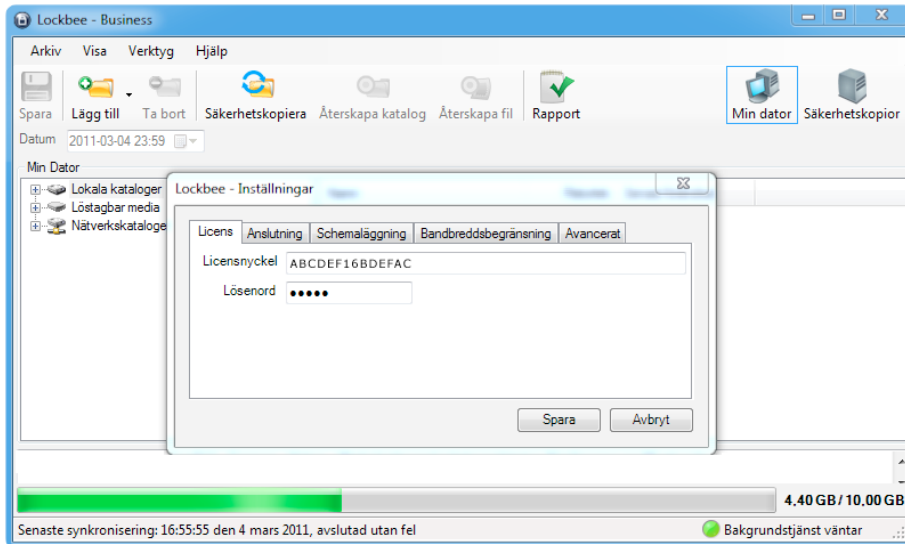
Lockbee - Business

Arkiv Visa Verktyg Hjälp

Spara Lägg till Ta bort Säkerhetskopiera Återskapa katalog Återskapa fil Rapport Min dator Säkerhetskopior

Datum 2011-03-04 23:59

Min Dator

Lokala kataloger
Löstagbar media
Nätverkskataloge

Lockbee - Inställningar

Licens Anslutning Schemaläggning Bandbreddsbegränsning Avancerat

Licensnyckel ABCDEF16BDEFAC

Lösenord •••••

Spara Avbryt

4,40 GB / 10,00 GB

Senaste synkronisering: 16:55:55 den 4 mars 2011, avslutad utan fel

Bakgrundstjänst väntar